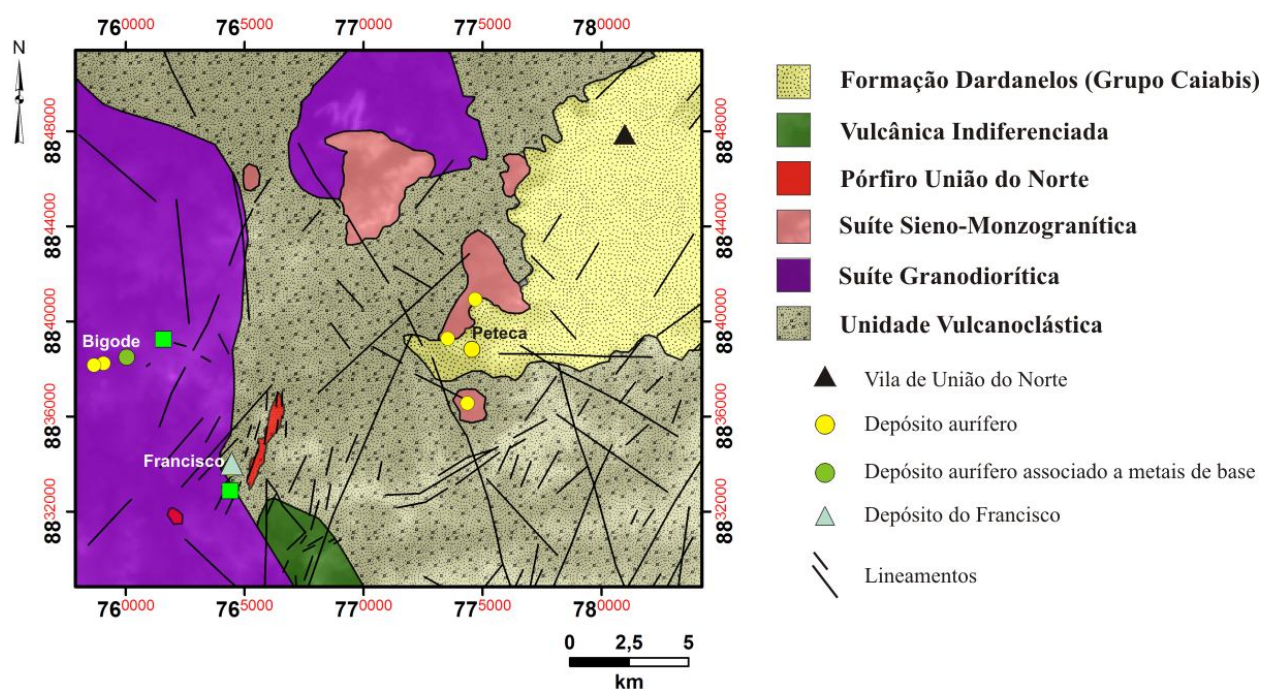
76$^{0000}$ 76$^{5000}$ 77$^{0000}$ 77$^{5000}$ 78$^{0000}$

N

88$^{48000}$
88$^{44000}$
88$^{40000}$
88$^{36000}$
88$^{32000}$

Bigode
Peteca
Francisco

76$^{0000}$ 76$^{5000}$ 77$^{0000}$ 77$^{5000}$ 78$^{0000}$

0 2,5 5
km

Formação Dardanelos (Grupo Caiabis)
Vulcânica Indiferenciada
Pórfiro União do Norte
Suíte Sieno-Monzogranítica
Suíte Granodiorítica
Unidade Vulcanoclástica
Vila de União do Norte
Depósito aurífero
Depósito aurífero associado a metais de base
Depósito do Francisco
Lineamentos